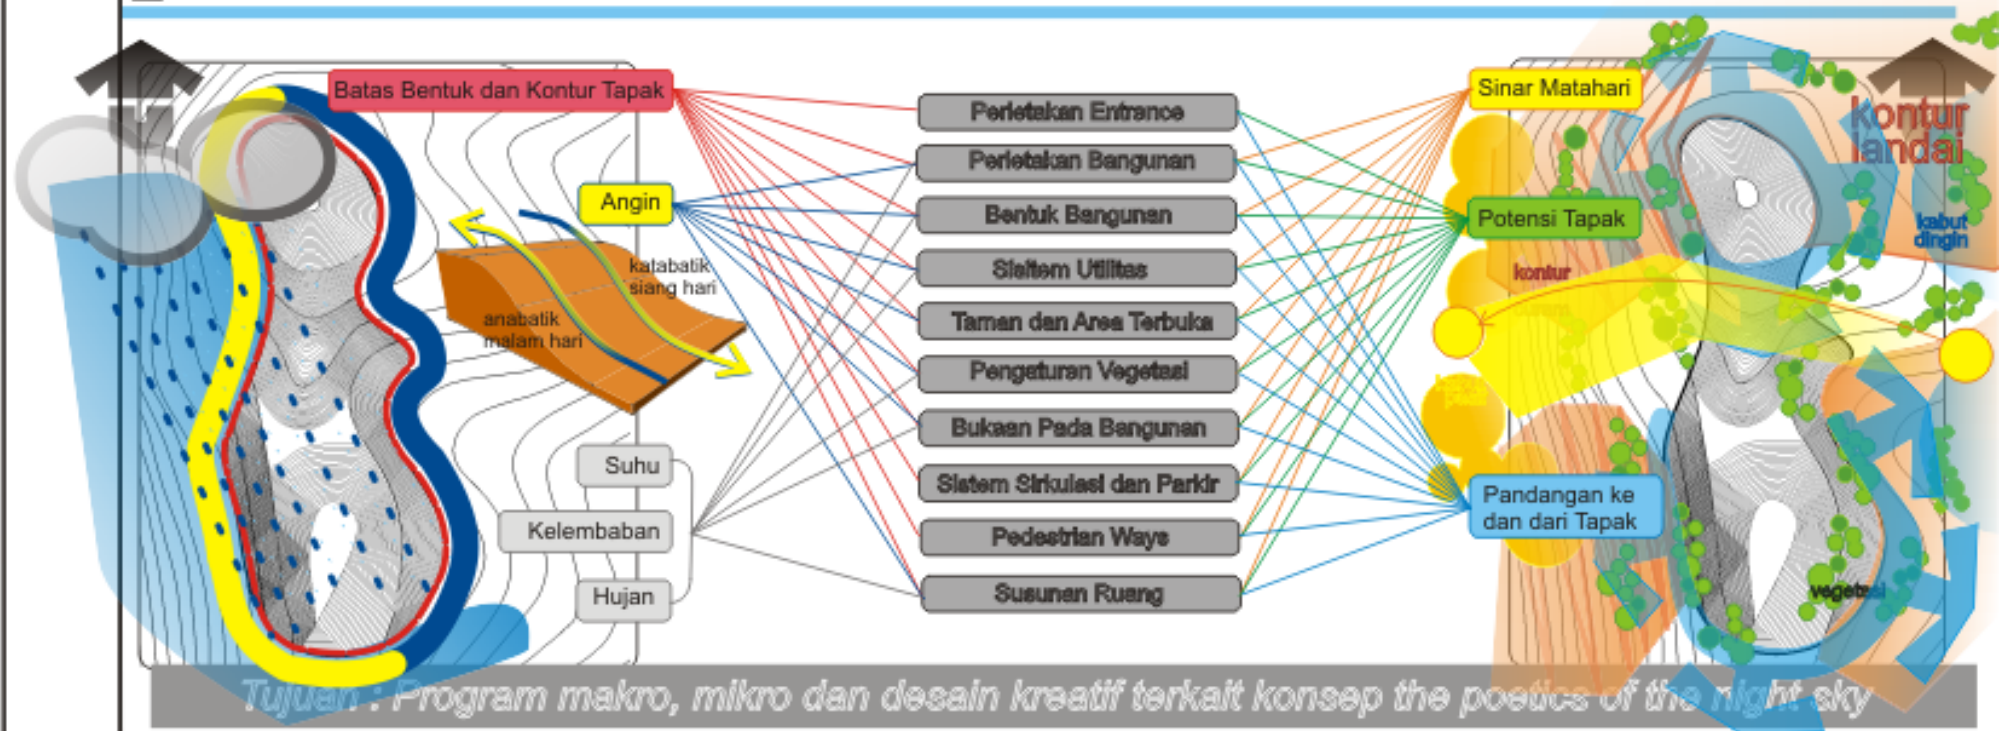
Batas Bentuk dan Kontur Tapak

Angin

katabatik siang hari

anabatik malam hari

Suhu

Kelembaban

Hujan

Perletakan Entrance

Perletakan Bangunan

Bentuk Bangunan

Sistem Utilitas

Taman dan Area Terbuka

Pengaturan Vegetasi

Bukaan Pada Bangunan

Sistem Sirkulasi dan Parkir

Pedestrian Ways

Susunan Ruang

Sinar Matahari

Potensi Tapak

Pandangan ke dan dari Tapak

kontur landai

kabut dingin

kontur curam

vegetasi

Tujuan : Program makro, mikro dan desain kreatif terkait konsep the poetics of the night sky